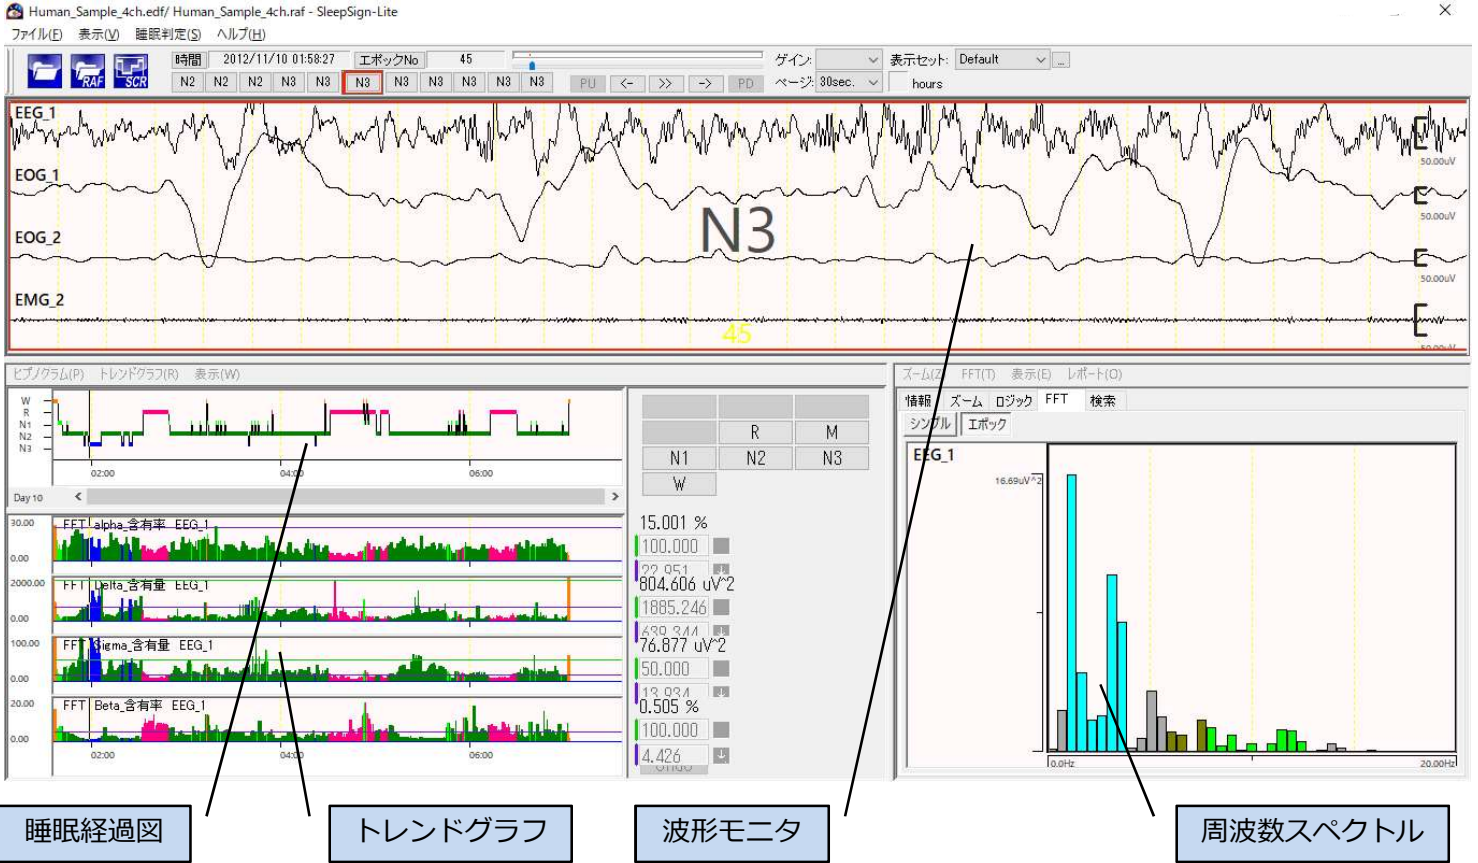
Human_Sample_4ch.edf/ Human_Sample_4ch.raf - SleepSign-Lite

ファイル(F) 表示(V) 睡眠判定(S) ヘルプ(H)

RAF SCR

時間 2012/11/10 01:58:27 エポックNo 45

N2 N2 N2 N3 N3 N3 N3 N3 N3 N3 N3

PU <- >> -> PD

ゲイン: 表示セット: Default

ページ: 30sec. hours

EEG_1
EOG_1
EOG_2
EMG_2

N3

50.00uV
50.00uV
50.00uV

45

ヒプノグラム(P) トレンドグラフ(R) 表示(W)

W
R
N1
N2
N3

02:00 04:00 06:00

Day 10

| | | |
|---|---|---|
| | R | M |
| N1 | N2 | N3 |
| W | | |

30.00
0.00
FFT alpha_含有率 EEG_1

2000.00
0.00
FFT Delta_含有量 EEG_1

100.00
0.00
FFT Sigma_含有量 EEG_1

20.00
0.00
FFT Beta_含有率 EEG_1

02:00 04:00 06:00

15.001 %
100.000
22.951
804.606 uV^2
1885.246
639.344
76.877 uV^2
50.000
13.934
0.505 %
100.000
4.426

ズーム(Z) FFT(T) 表示(E) レポート(O)

情報 ズーム ロジック FFT 検索

シングル エポック

EEG_1

16.69uV^2

0.0Hz 20.00Hz

睡眠経過図

トレンドグラフ

波形モニタ

周波数スペクトル